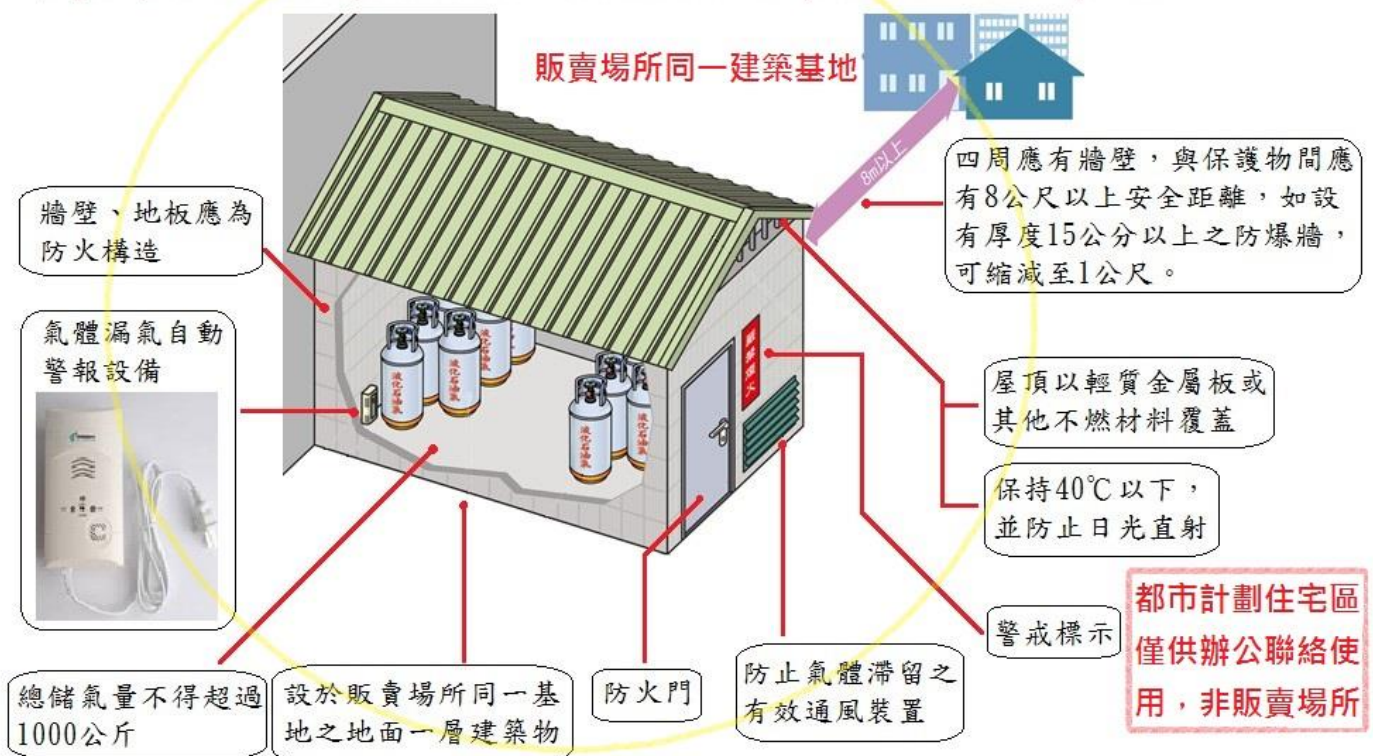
販賣場所同一建築基地

8m以上

四周應有牆壁，與保護物間應有8公尺以上安全距離，如設有厚度15公分以上之防爆牆，可縮減至1公尺。

牆壁、地板應為防火構造

氣體漏氣自動警報設備

屋頂以輕質金屬板或其他不燃材料覆蓋

保持40℃以下，並防止日光直射

警戒標示

都市計劃住宅區僅供辦公聯絡使用，非販賣場所

總儲氣量不得超過1000公斤

設於販賣場所同一基地之地面一層建築物

防火門

防止氣體滯留之有效通風裝置